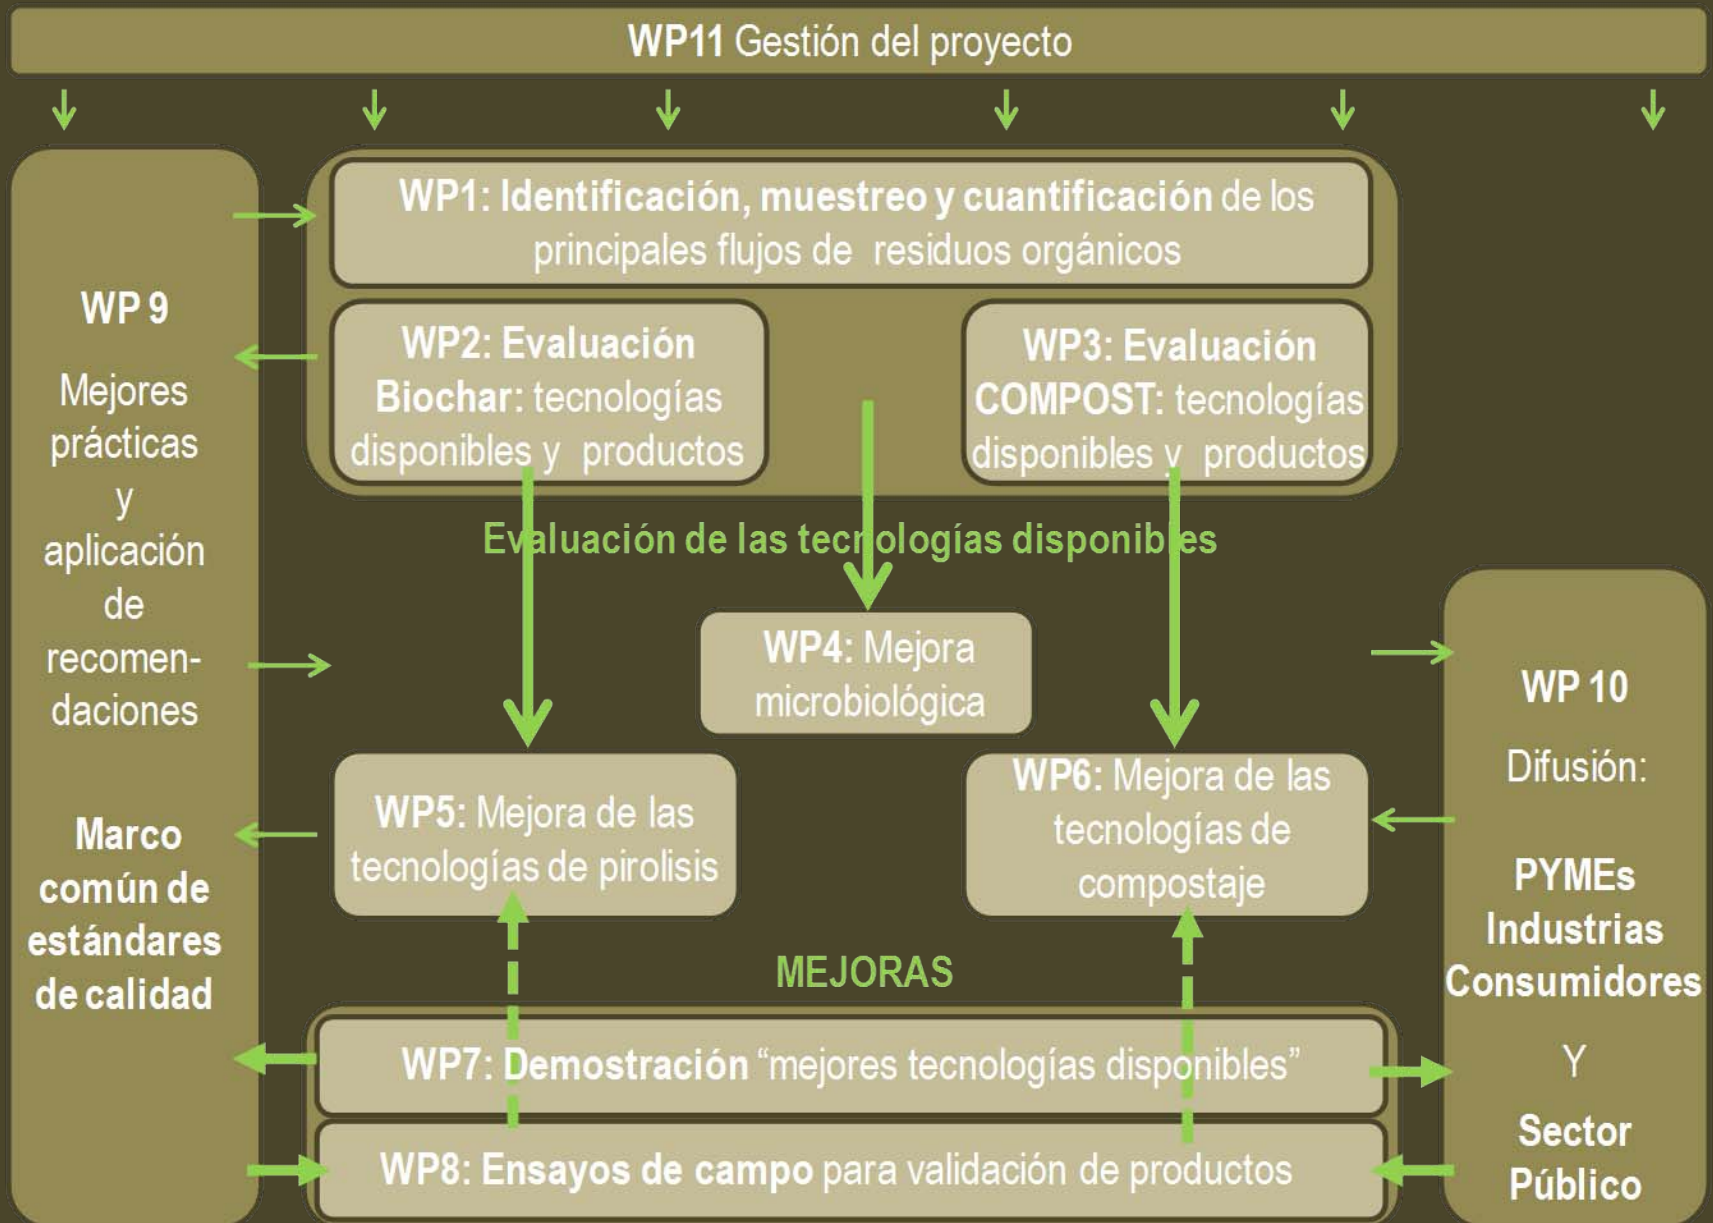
WP11 Gestión del proyecto

WP 9

Mejores prácticas y aplicación de recomendaciones

Marco común de estándares de calidad

WP1: Identificación, muestreo y cuantificación de los principales flujos de residuos orgánicos

WP2: Evaluación Biochar: tecnologías disponibles y productos

WP3: Evaluación COMPOST: tecnologías disponibles y productos

Evaluación de las tecnologías disponibles

WP4: Mejora microbiológica

WP5: Mejora de las tecnologías de pirolisis

WP6: Mejora de las tecnologías de compostaje

MEJORAS

WP7: Demostración "mejores tecnologías disponibles"

WP8: Ensayos de campo para validación de productos

WP 10

Difusión:

PYMEs Industrias Consumidores

Y

Sector Público